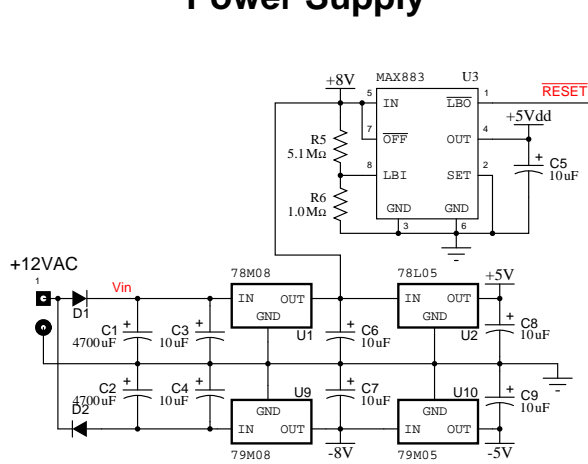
Power Supply

+8V
MAX883
U3
5
IN
$\overline{LBO}$
1
$\overline{RESET}$
+5Vdd
7
$\overline{OFF}$
OUT
4
R5
5.1MΩ
8
LBI
SET
2
C5
10uF
R6
1.0MΩ
GND
GND
3
6

+12VAC
1
Vin
D1
78M08
IN
OUT
GND
U1
78L05
IN
OUT
GND
U2
+5V
C1
4700uF
C3
10uF
C6
10uF
C8
10uF
C2
4700uF
C4
10uF
U9
C7
10uF
U10
C9
10uF
D2
GND
IN
OUT
GND
IN
OUT
79M08
-8V
79M05
-5V